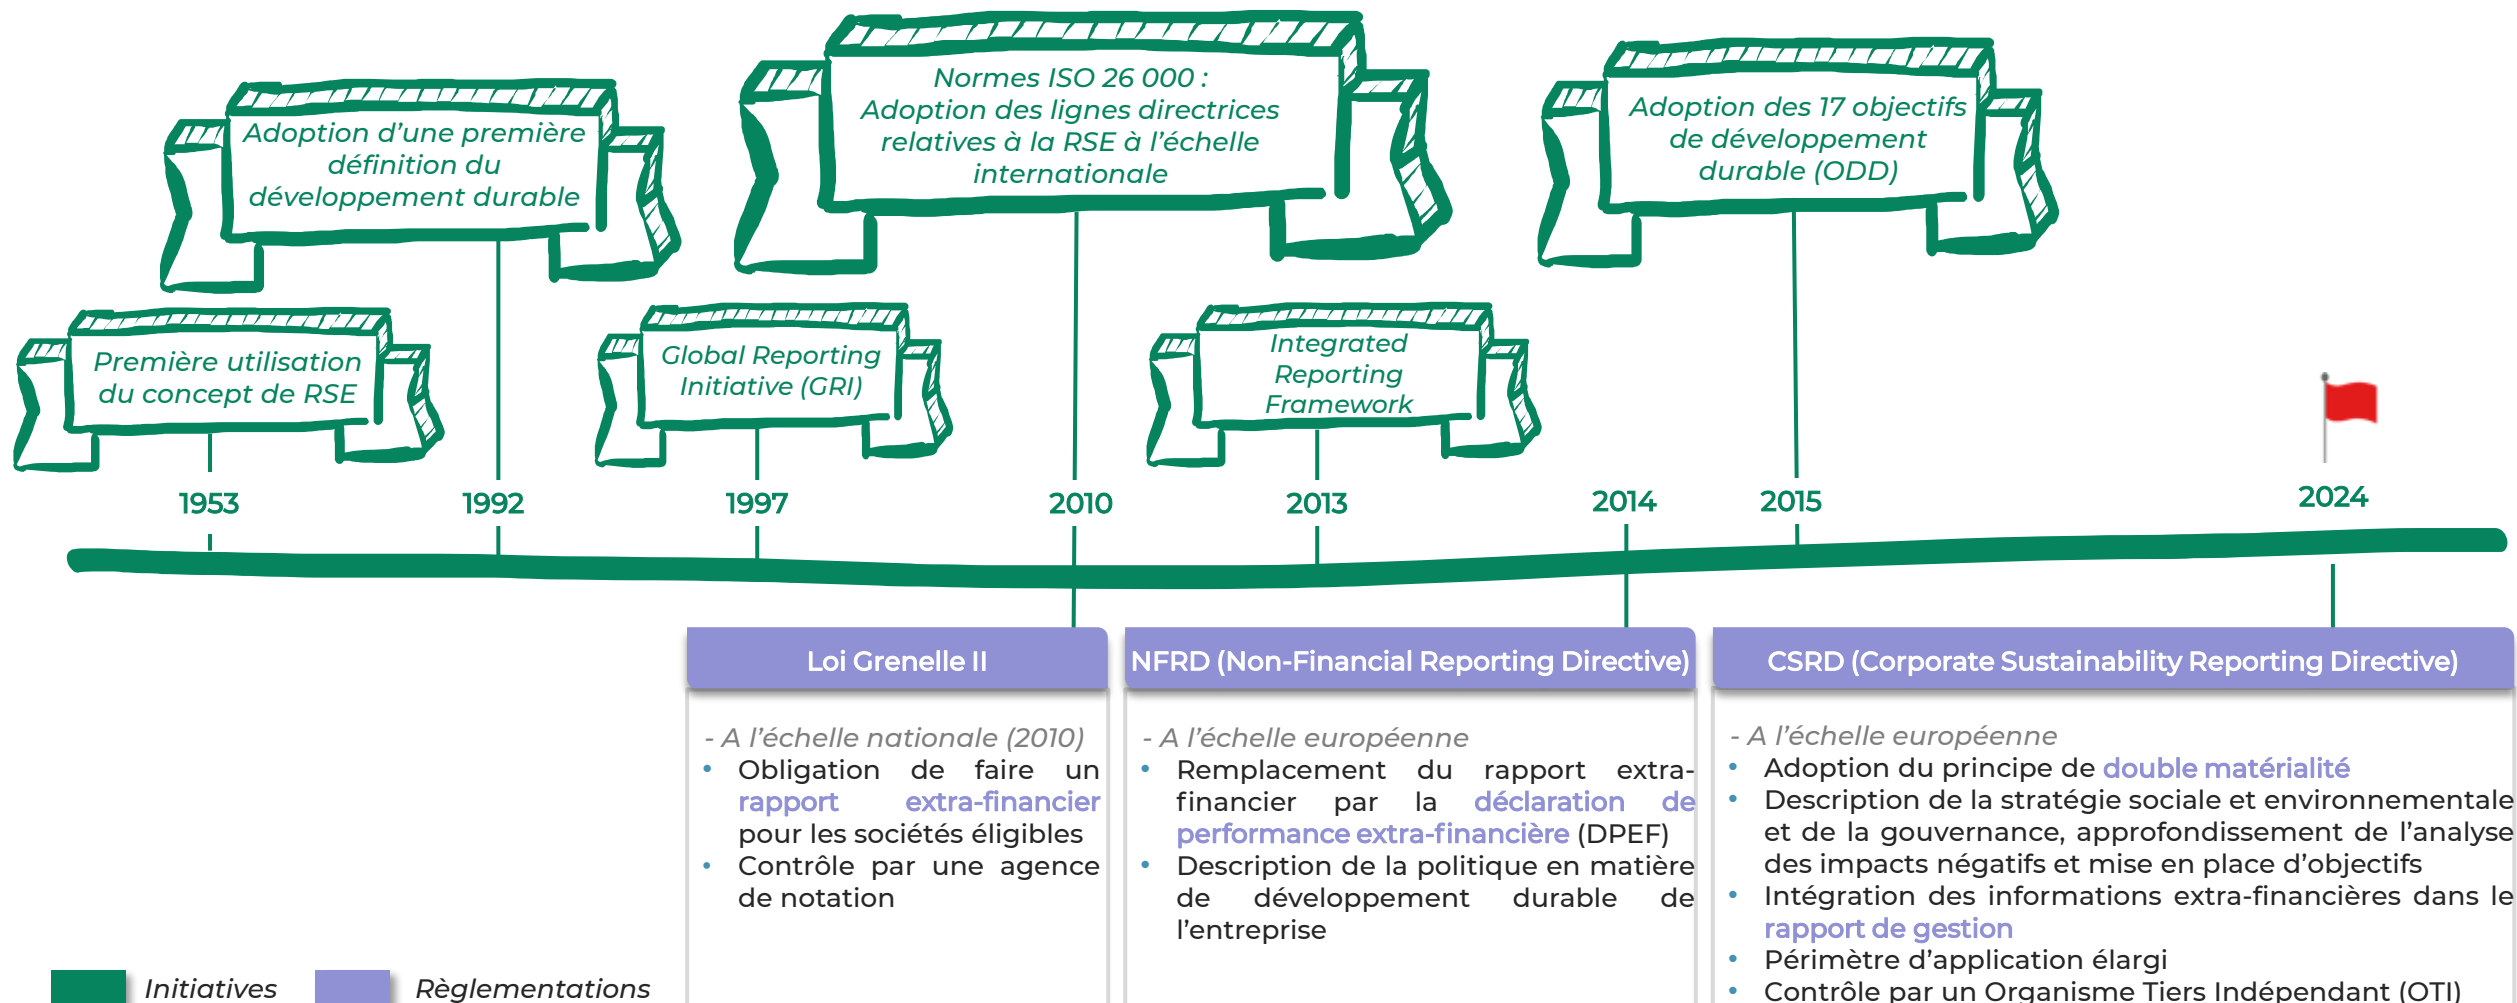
Normes ISO 26 000 : Adoption des lignes directrices relatives à la RSE à l'échelle internationale

Adoption d'une première définition du développement durable

Adoption des 17 objectifs de développement durable (ODD)

Première utilisation du concept de RSE

Global Reporting Initiative (GRI)

Integrated Reporting Framework

1953

1992

1997

2010

2013

2014

2015

2024

Loi Grenelle II

- A l'échelle nationale (2010)
• Obligation de faire un rapport extra-financier pour les sociétés éligibles
• Contrôle par une agence de notation

NFRD (Non-Financial Reporting Directive)

- A l'échelle européenne
• Remplacement du rapport extra-financier par la déclaration de performance extra-financière (DPEF)
• Description de la politique en matière de développement durable de l'entreprise

CSRD (Corporate Sustainability Reporting Directive)

- A l'échelle européenne
• Adoption du principe de double matérialité
• Description de la stratégie sociale et environnementale et de la gouvernance, approfondissement de l'analyse des impacts négatifs et mise en place d'objectifs
• Intégration des informations extra-financières dans le rapport de gestion
• Périmètre d'application élargi
• Contrôle par un Organisme Tiers Indépendant (OTI)

Initiatives

Règlementations